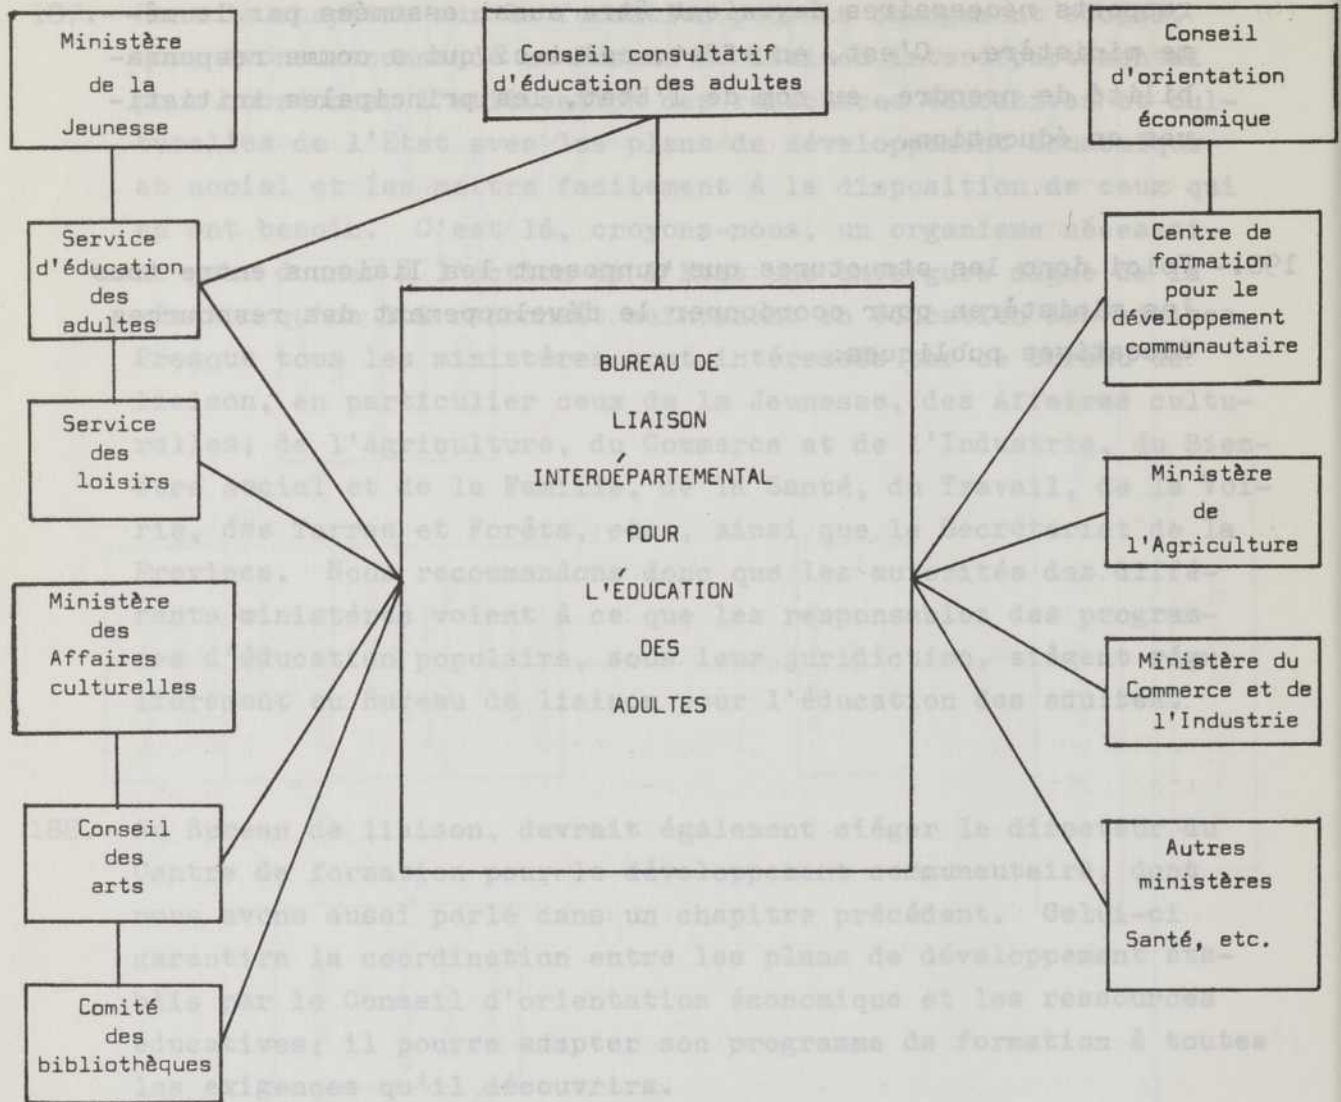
Ministère de la Jeunesse

Conseil consultatif d'éducation des adultes

Conseil d'orientation économique

Service d'éducation des adultes

Centre de formation pour le développement communautaire

BUREAU DE LIAISON INTERDÉPARTEMENTAL POUR L'ÉDUCATION DES ADULTES

Service des loisirs

Ministère de l'Agriculture

Ministère des Affaires culturelles

Ministère du Commerce et de l'Industrie

Conseil des arts

Autres ministères

Santé, etc.

Comité des bibliothèques